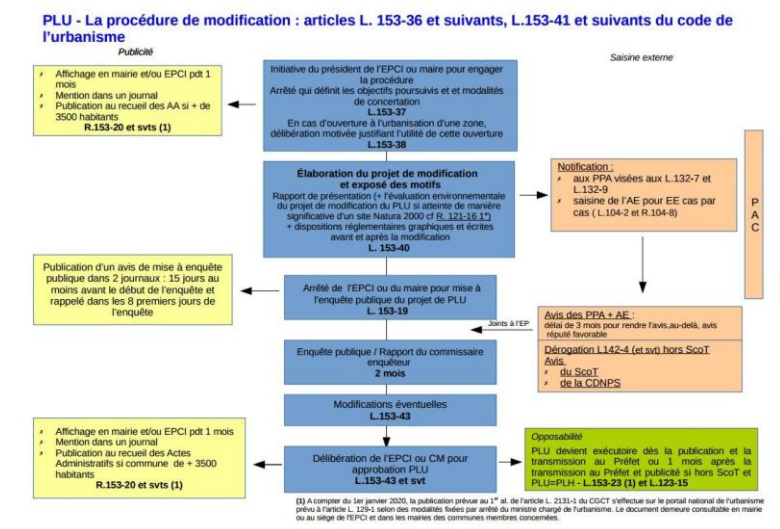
PLU - La procédure de modification : articles L. 153-36 et suivants, L.153-41 et suivants du code de l'urbanisme

Publicité

Saisine externe

Affichage en mairie et/ou EPCI pdt 1 mois
Mention dans un journal
Publication au recueil des AA si + de 3500 habitants
R.153-20 et svts (1)

Initiative du président de l'EPCI ou maire pour engager la procédure
Arrêté qui définit les objectifs poursuivis et les modalités de concertation
L.153-37
En cas d'ouverture à l'urbanisation d'une zone, délibération motivée justifiant l'utilité de cette ouverture
L.153-38

Élaboration du projet de modification et exposé des motifs
Rapport de présentation (+ l'évaluation environnementale du projet de modification du PLU si atteinte de manière significative d'un site Natura 2000 cf R. 121-16 1°)
+ dispositions réglementaires graphiques et écrites avant et après la modification
L. 153-40

Notification :
aux PPA visées aux L.132-7 et L.132-9
saisine de l'AE pour EE cas par cas ( L.104-2 et R.104-8)

P
A
C

Publication d'un avis de mise à enquête publique dans 2 journaux : 15 jours au moins avant le début de l'enquête et rappelé dans les 8 premiers jours de l'enquête

Arrêté de l'EPCI ou du maire pour mise à l'enquête publique du projet de PLU
L. 153-19

Joints à l'EP

Avis des PPA + AE :
délai de 3 mois pour rendre l'avis,au-delà, avis réputé favorable

Dérogation L142-4 (et svt) hors ScoT
Avis
du ScoT
de la CDNPS

Enquête publique / Rapport du commissaire enquêteur
2 mois

Modifications éventuelles
L.153-43

Affichage en mairie et/ou EPCI pdt 1 mois
Mention dans un journal
Publication au recueil des Actes Administratifs si commune de + 3500 habitants
R.153-20 et svts (1)

Délibération de l'EPCI ou CM pour approbation PLU
L.153-43 et svt

Opposabilité
PLU devient exécutoire dès la publication et la transmission au Préfet ou 1 mois après la transmission au Préfet et publicité si hors ScoT et PLU=PLH - L.153-23 (1) et L.123-15

(1) A compter du 1er janvier 2020, la publication prévue au 1er al. de l'article L. 2131-1 du CGCT s'effectue sur le portail national de l'urbanisme prévu à l'article L. 129-1 selon des modalités fixées par arrêté du ministre chargé de l'urbanisme. Le document demeure consultable en mairie ou au siège de l'EPCI et dans les mairies des communes membres concernées.